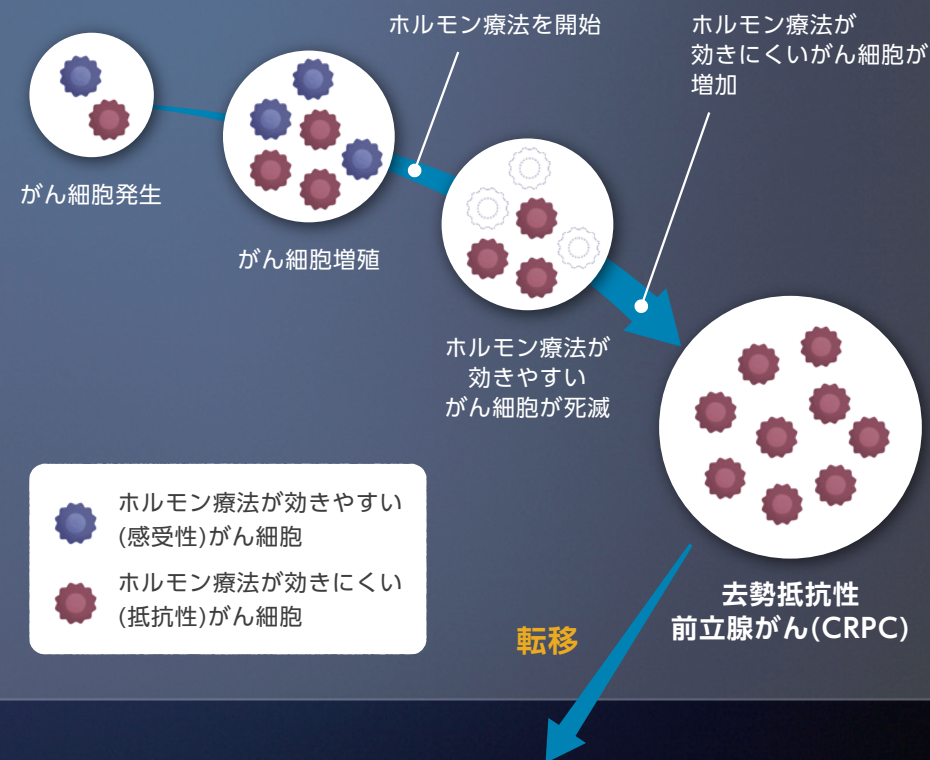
ホルモン療法を開始

ホルモン療法が効きにくいがん細胞が増加

がん細胞発生

がん細胞増殖

ホルモン療法が効きやすいがん細胞が死滅

ホルモン療法が効きやすい(感受性)がん細胞

ホルモン療法が効きにくい(抵抗性)がん細胞

去勢抵抗性前立腺がん(CRPC)

転移